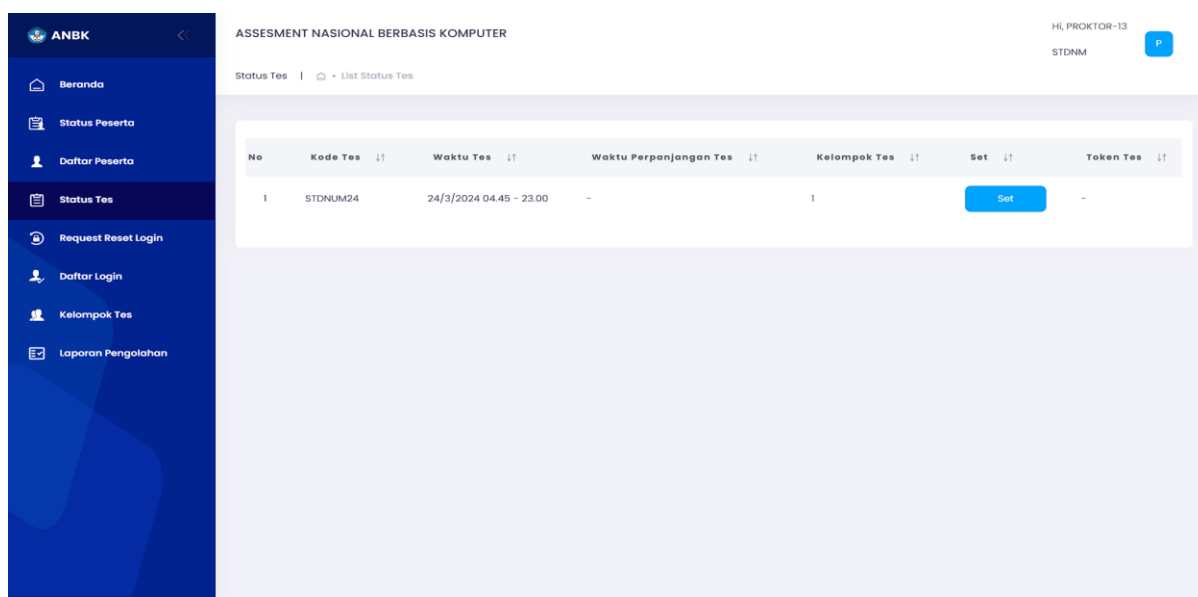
ANBK

Beranda
Status Peserta
Daftar Peserta
Status Tes
Request Reset Login
Daftar Login
Kelompok Tes
Laporan Pengolahan

ASSESMENT NASIONAL BERBASIS KOMPUTER

Hi, PROKTOR-13
STDNM
P

Status Tes | · List Status Tes

| No | Kode Tes | Waktu Tes | Waktu Perpanjangan Tes | Kelompok Tes | Set | Token Tes |
|---|---|---|---|---|---|---|
| 1 | STDNUM24 | 24/3/2024 04.45 - 23.00 | - | 1 | Set | - |